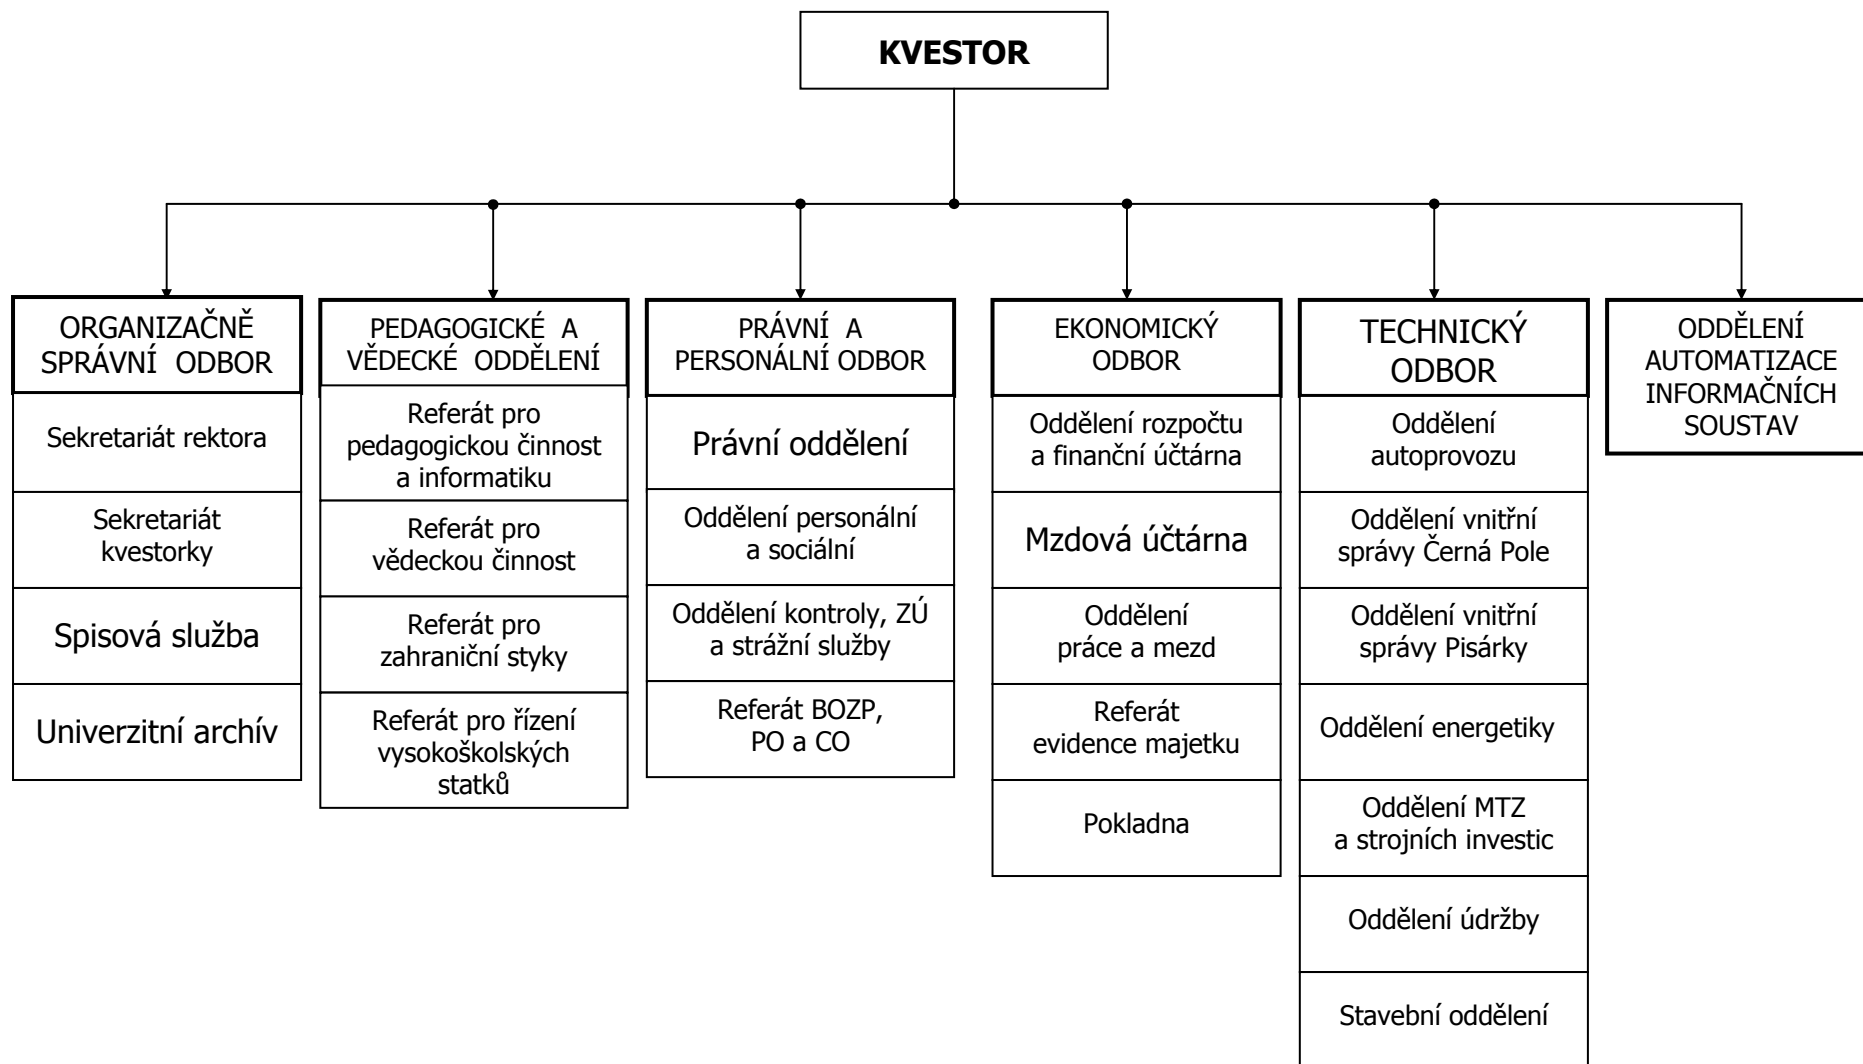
KVESTOR

ORGANIZAČNĚ SPRÁVNÍ ODBOR

Sekretariát rektora

Sekretariát kvestorky

Spisová služba

Univerzitní archív

PEDAGOGICKÉ A VĚDECKÉ ODDĚLENÍ

Referát pro pedagogickou činnost a informatiku

Referát pro vědeckou činnost

Referát pro zahraniční styky

Referát pro řízení vysokoškolských statků

PRÁVNÍ A PERSONÁLNÍ ODBOR

Právní oddělení

Oddělení personální a sociální

Oddělení kontroly, ZÚ a strážní služby

Referát BOZP, PO a CO

EKONOMICKÝ ODBOR

Oddělení rozpočtu a finanční účtárna

Mzdová účtárna

Oddělení práce a mezd

Referát evidence majetku

Pokladna

TECHNICKÝ ODBOR

Oddělení autoprovozu

Oddělení vnitřní správy Černá Pole

Oddělení vnitřní správy Pisárky

Oddělení energetiky

Oddělení MTZ a strojních investic

Oddělení údržby

Stavební oddělení

ODDĚLENÍ AUTOMATIZACE INFORMAČNÍCH SOUSTAV